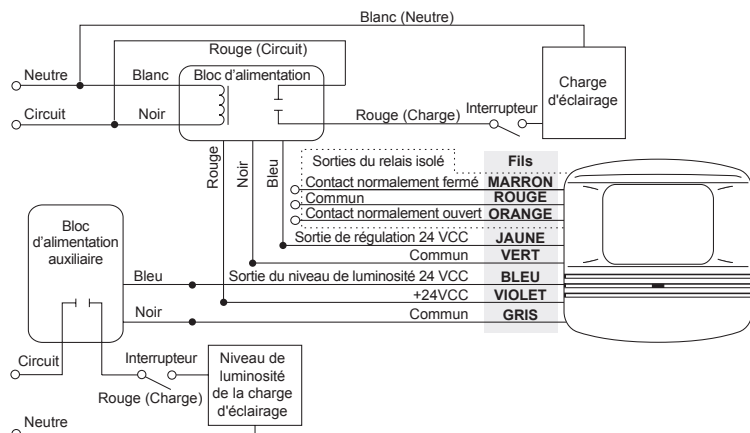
Blanc (Neutre)

Rouge (Circuit)

Neutre

Blanc

Bloc d'alimentation

Charge d'éclairage

Circuit

Noir

Rouge (Charge)

Interrupteur

Rouge

Noir

Bleu

Sorties du relais isolé

Fils

Contact normalement fermé

MARRON

Commun

ROUGE

Contact normalement ouvert

ORANGE

Bloc d'alimentation auxiliaire

Sortie de régulation 24 VCC

JAUNE

Commun

VERT

Bleu

Sortie du niveau de luminosité 24 VCC

BLEU

+24VCC

VIOLET

Noir

Commun

GRIS

Circuit

Interrupteur

Rouge (Charge)

Niveau de luminosité de la charge d'éclairage

Neutre